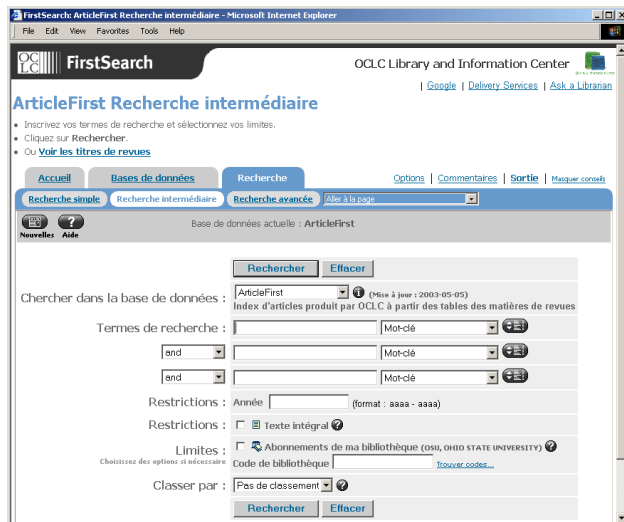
FirstSearch: ArticleFirst Recherche intermédiaire - Microsoft Internet Explorer

File Edit View Favorites Tools Help

OCLC FirstSearch

OCLC Library and Information Center

| Google | Delivery Services | Ask a Librarian

ArticleFirst Recherche intermédiaire

• Inscrivez vos termes de recherche et sélectionnez vos limites.
• Cliquez sur Rechercher.
• Ou Voir les titres de revues

Accueil | Bases de données | Recherche

Options | Commentaires | Sortie | Masquer conseils

Recherche simple | Recherche intermédiaire | Recherche avancée | Aller à la page

Nouvelles Aide

Base de données actuelle : ArticleFirst

Rechercher Effacer

Chercher dans la base de données : ArticleFirst (Mise à jour : 2003-05-05)
Index d'articles produit par OCLC à partir des tables des matières de revues

Termes de recherche : Mot-clé

and Mot-clé

and Mot-clé

Restrictions : Année (format : aaaa - aaaa)

Restrictions : Texte intégral

Limites : Abonnements de ma bibliothèque (OSU, OHIO STATE UNIVERSITY)
Choisissez des options si nécessaire
Code de bibliothèque Trouver codes...

Classer par : Pas de classement

Rechercher Effacer